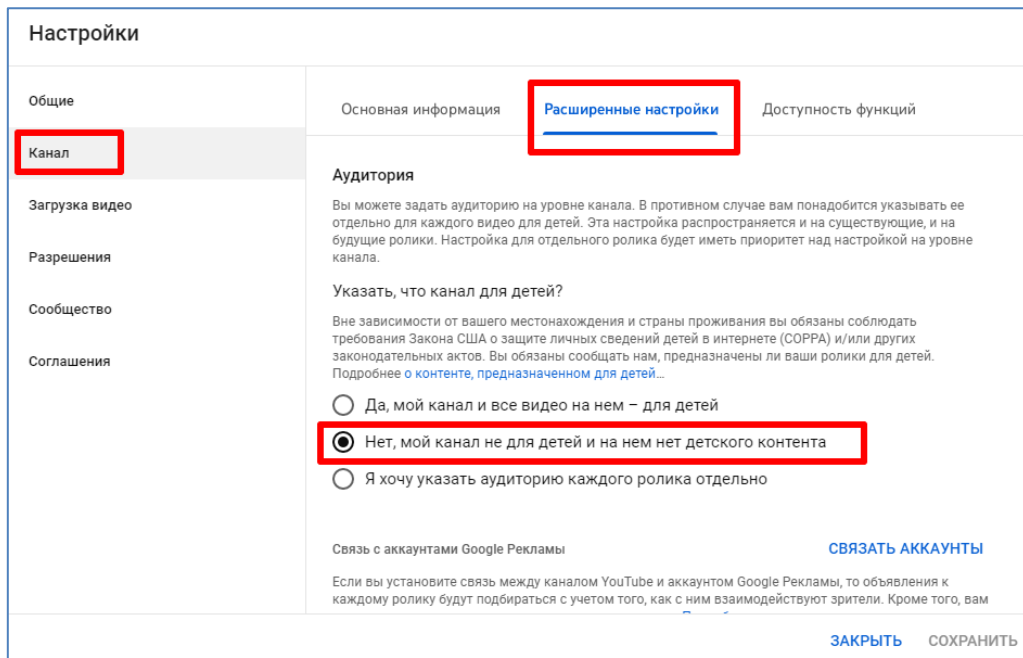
Настройки

Общие

Канал

Загрузка видео

Разрешения

Сообщество

Соглашения

Основная информация

Расширенные настройки

Доступность функций

Аудитория

Вы можете задать аудиторию на уровне канала. В противном случае вам понадобится указывать ее отдельно для каждого видео для детей. Эта настройка распространяется и на существующие, и на будущие ролики. Настройка для отдельного ролика будет иметь приоритет над настройкой на уровне канала.

Указать, что канал для детей?

Вне зависимости от вашего местонахождения и страны проживания вы обязаны соблюдать требования Закона США о защите личных сведений детей в интернете (COPPA) и/или других законодательных актов. Вы обязаны сообщать нам, предназначены ли ваши ролики для детей. Подробнее о контенте, предназначенном для детей...

Да, мой канал и все видео на нем – для детей

Нет, мой канал не для детей и на нем нет детского контента

Я хочу указать аудиторию каждого ролика отдельно

Связь с аккаунтами Google Рекламы

СВЯЗАТЬ АККАУНТЫ

Если вы установите связь между каналом YouTube и аккаунтом Google Рекламы, то объявления к каждому ролику будут подбираться с учетом того, как с ним взаимодействуют зрители. Кроме того, вам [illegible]

ЗАКРЫТЬ

СОХРАНИТЬ